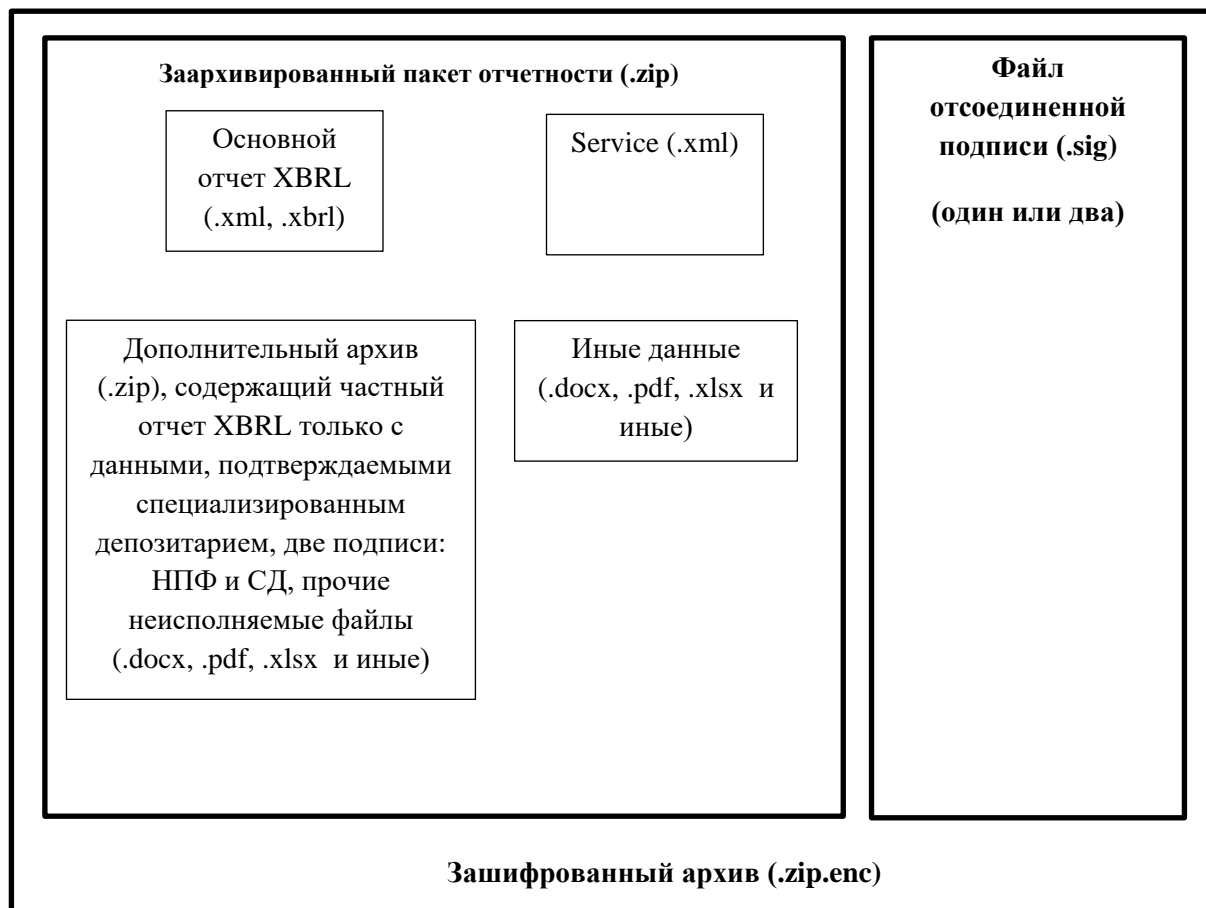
Заархивированный пакет отчетности (.zip)

Основной отчет XBRL (.xml, .xbrl)

Service (.xml)

Дополнительный архив (.zip), содержащий частный отчет XBRL только с данными, подтверждаемыми специализированным депозитарием, две подписи: НПФ и СД, прочие неисполняемые файлы (.docx, .pdf, .xlsx и иные)

Иные данные (.docx, .pdf, .xlsx и иные)

Файл отсоединенной подписи (.sig)

(один или два)

Зашифрованный архив (.zip.enc)